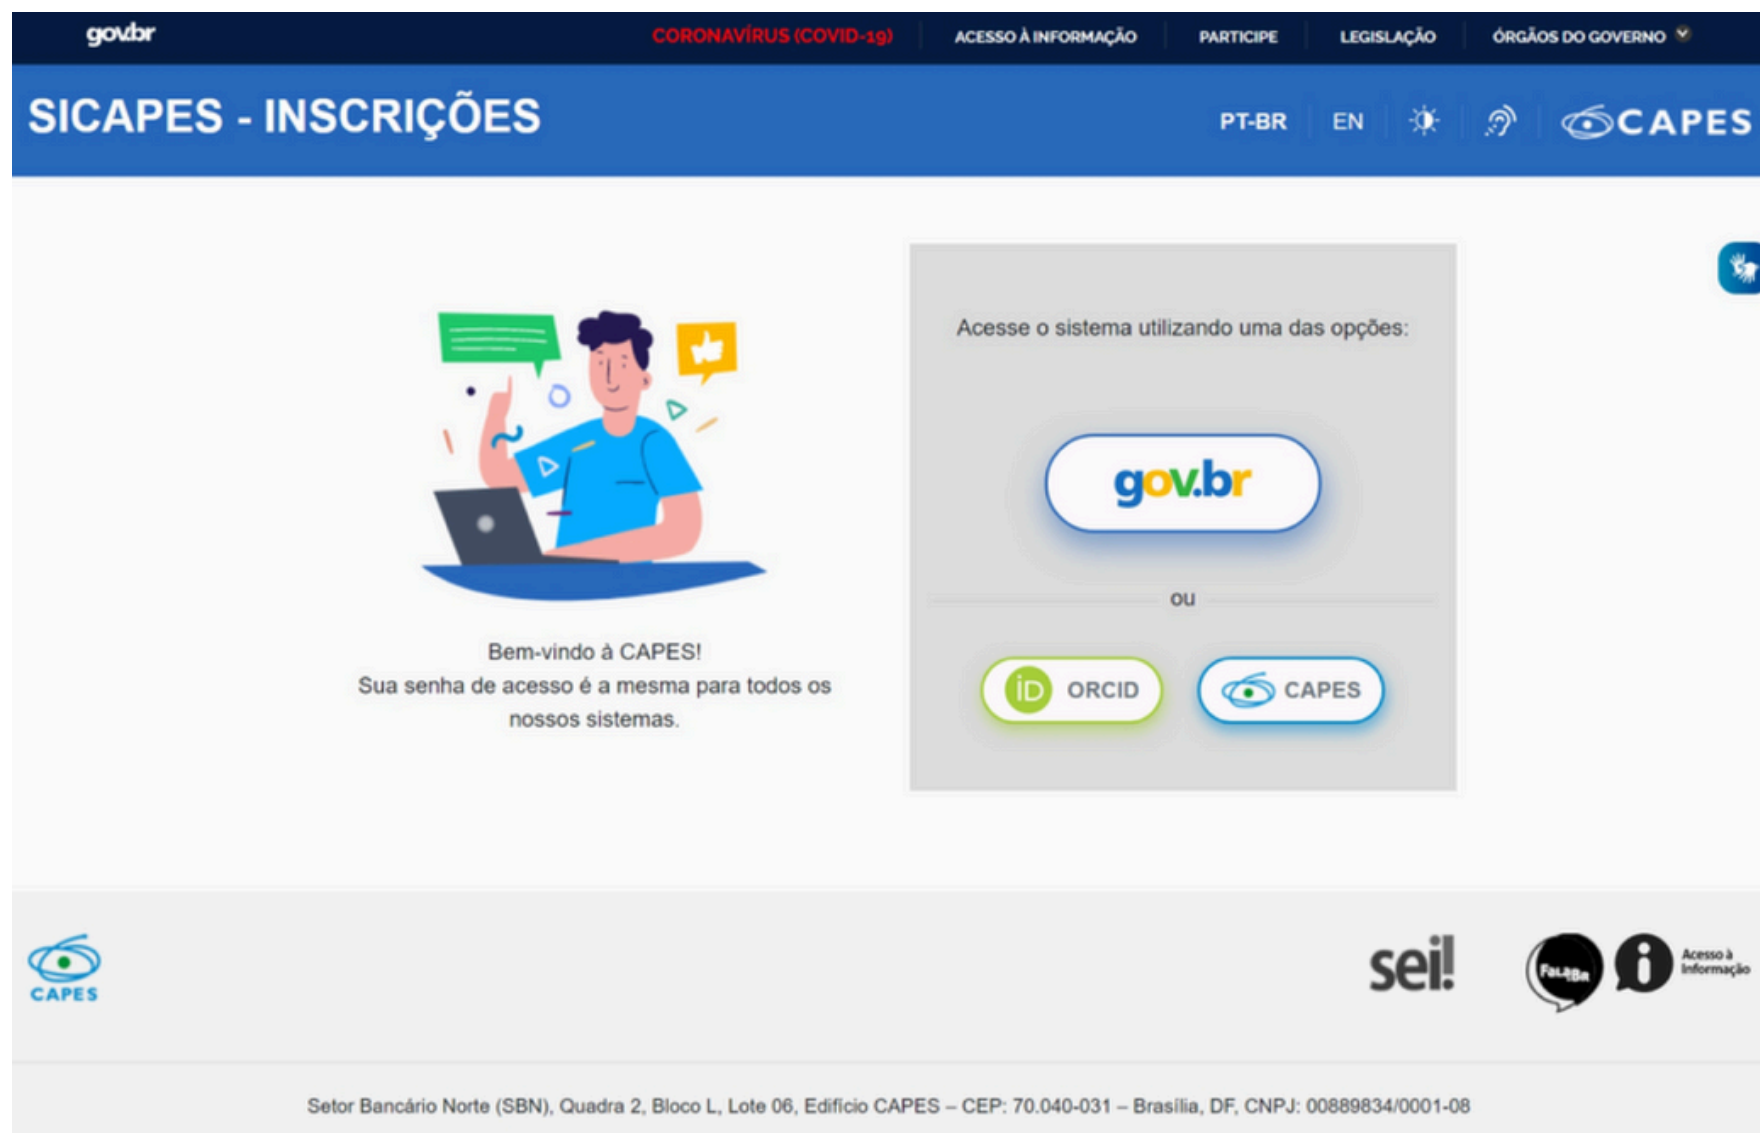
gov.br

CORONAVÍRUS (COVID-19) | ACESSO À INFORMAÇÃO | PARTICIPE | LEGISLAÇÃO | ÓRGÃOS DO GOVERNO

SICAPES - INSCRIÇÕES

PT-BR EN CAPES

Bem-vindo à CAPES!
Sua senha de acesso é a mesma para todos os nossos sistemas.

Acesse o sistema utilizando uma das opções:

gov.br

ou

ORCID CAPES

CAPES

sei!

FalaBR

Acesso à Informação

Setor Bancário Norte (SBN), Quadra 2, Bloco L, Lote 06, Edifício CAPES – CEP: 70.040-031 – Brasília, DF, CNPJ: 00889834/0001-08